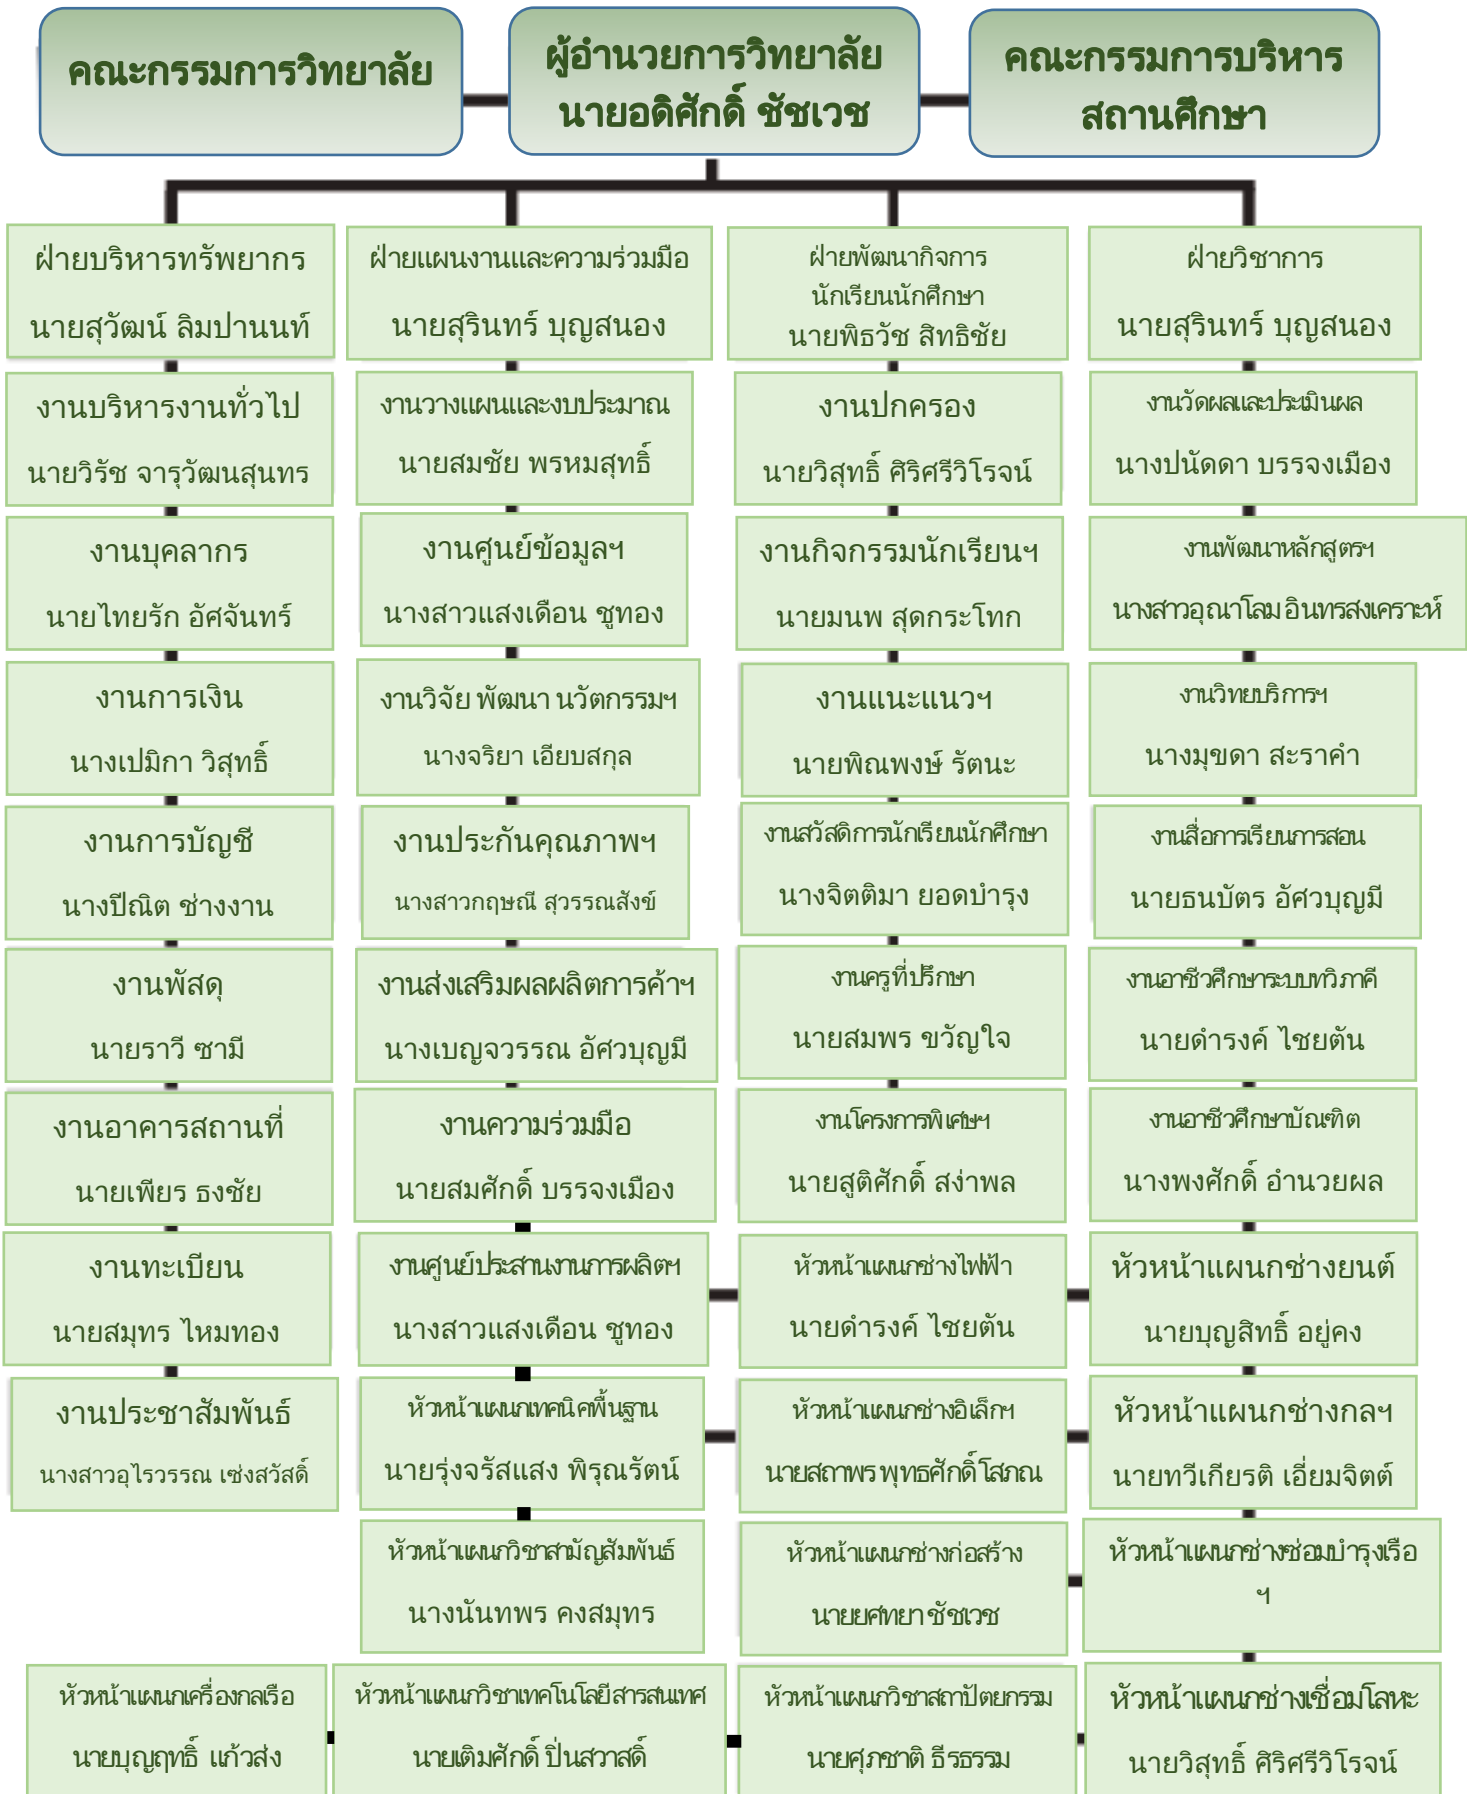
คณะกรรมการวิทยาลัย

ผู้อำนวยการวิทยาลัย
นายอดิศักดิ์ ชัชเวช

คณะกรรมการบริหารสถานศึกษา

ฝ่ายบริหารทรัพยากร
นายสุวัฒน์ ลิมปานนท์

งานบริหารงานทั่วไป
นายวิรัช จารุวัฒนสุนทร

งานบุคลากร
นายไทยรัก อัศจันทร์

งานการเงิน
นางเปมิกา วิสุทธิ์

งานการบัญชี
นางปิณิต ช่างงาน

งานพัสดุ
นายราวี ซามี

งานอาคารสถานที่
นายเพียร ธงชัย

งานทะเบียน
นายสมุทร ไหมทอง

งานประชาสัมพันธ์
นางสาวอุไรวรรณ เซ่งสวัสดิ์

ฝ่ายแผนงานและความร่วมมือ
นายสุรินทร์ บุญสนอง

งานวางแผนและงบประมาณ
นายสมชัย พรหมสุทธิ์

งานศูนย์ข้อมูลฯ
นางสาวแสงเดือน ชูทอง

งานวิจัย พัฒนา นวัตกรรมฯ
นางจริยา เอียบสกุล

งานประกันคุณภาพฯ
นางสาวกฤษณี สุวรรณสังข์

งานส่งเสริมผลผลิตการค้าฯ
นางเบญจวรรณ อัศวบุญมี

งานความร่วมมือ
นายสมศักดิ์ บรรจงเมือง

งานศูนย์ประสานงานการผลิตฯ
นางสาวแสงเดือน ชูทอง

หัวหน้าแผนกเทคนิคพื้นฐาน
นายรุ่งจรัสแสง พิรุณรัตน์

หัวหน้าแผนกวิชาสามัญสัมพันธ์
นางนันทพร คงสมุทร

ฝ่ายพัฒนากิจการนักเรียนนักศึกษา
นายพิธวัช สิทธิชัย

งานปกครอง
นายวิสุทธิ์ ศิริศรีวิโรจน์

งานกิจกรรมนักเรียนฯ
นายมนพ สุดกระโทก

งานแนะแนวฯ
นายพิณพงษ์ รัตนะ

งานสวัสดิการนักเรียนนักศึกษา
นางจิตติมา ยอดบำรุง

งานครูที่ปรึกษา
นายสมพร ขวัญใจ

งานโครงการพิเศษฯ
นายสุติศักดิ์ สง่าพล

หัวหน้าแผนกช่างไฟฟ้า
นายดำรงค์ ไชยตัน

หัวหน้าแผนกช่างอิเล็กฯ
นายสถาพร พุทธศักดิ์โสภณ

หัวหน้าแผนกช่างก่อสร้าง
นายยศพยา ชัชเวช

ฝ่ายวิชาการ
นายสุรินทร์ บุญสนอง

งานวัดผลและประเมินผล
นางปนัดดา บรรจงเมือง

งานพัฒนาหลักสูตรฯ
นางสาวอุณาโลม อินทรสงเคราะห์

งานวิทยบริการฯ
นางมุขดา สะราคำ

งานสื่อการเรียนการสอน
นายธนบัตร อัศวบุญมี

งานอาชีวศึกษาระบบทวิภาคี
นายดำรงค์ ไชยตัน

งานอาชีวศึกษาบัณฑิต
นางพงศักดิ์ อำนวยผล

หัวหน้าแผนกช่างยนต์
นายบุญสิทธิ์ อยู่คง

หัวหน้าแผนกช่างกลฯ
นายทวีเกียรติ เอี่ยมจิตต์

หัวหน้าแผนกช่างซ่อมบำรุงเรือฯ

หัวหน้าแผนกเครื่องกลเรือ
นายบุญฤทธิ์ แก้วส่ง

หัวหน้าแผนกวิชาเทคโนโลยีสารสนเทศ
นายเติมศักดิ์ ปิ่นสวาสดิ์

หัวหน้าแผนกวิชาสถาปัตยกรรม
นายศุภชาติ ธีรธรรม

หัวหน้าแผนกช่างเชื่อมโลหะ
นายวิสุทธิ์ ศิริศรีวิโรจน์